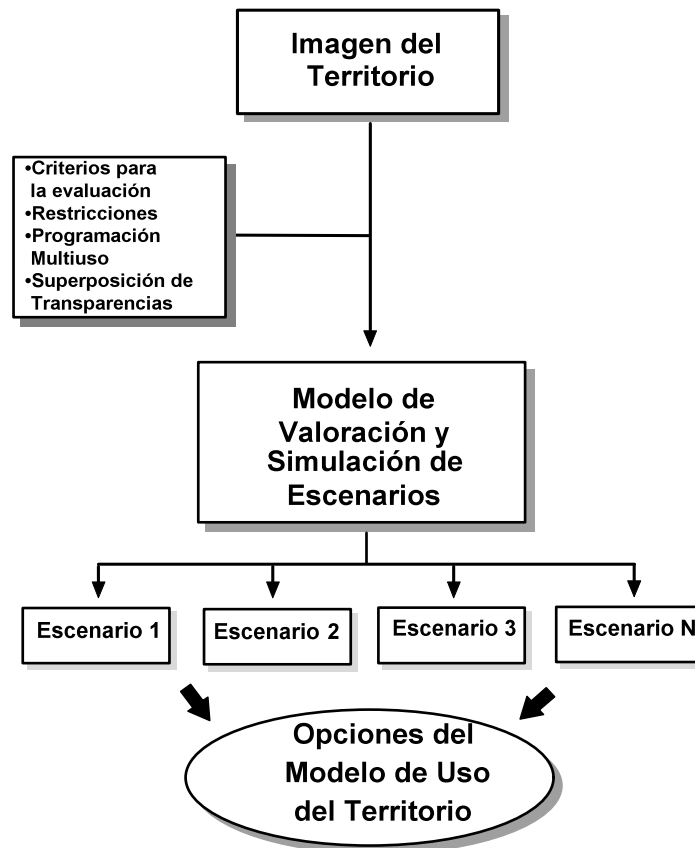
Imagen del Territorio

•Criterios para la evaluación
•Restricciones
•Programación Multiuso
•Superposición de Transparencias

Modelo de Valoración y Simulación de Escenarios

Escenario 1

Escenario 2

Escenario 3

Escenario N

Opciones del Modelo de Uso del Territorio